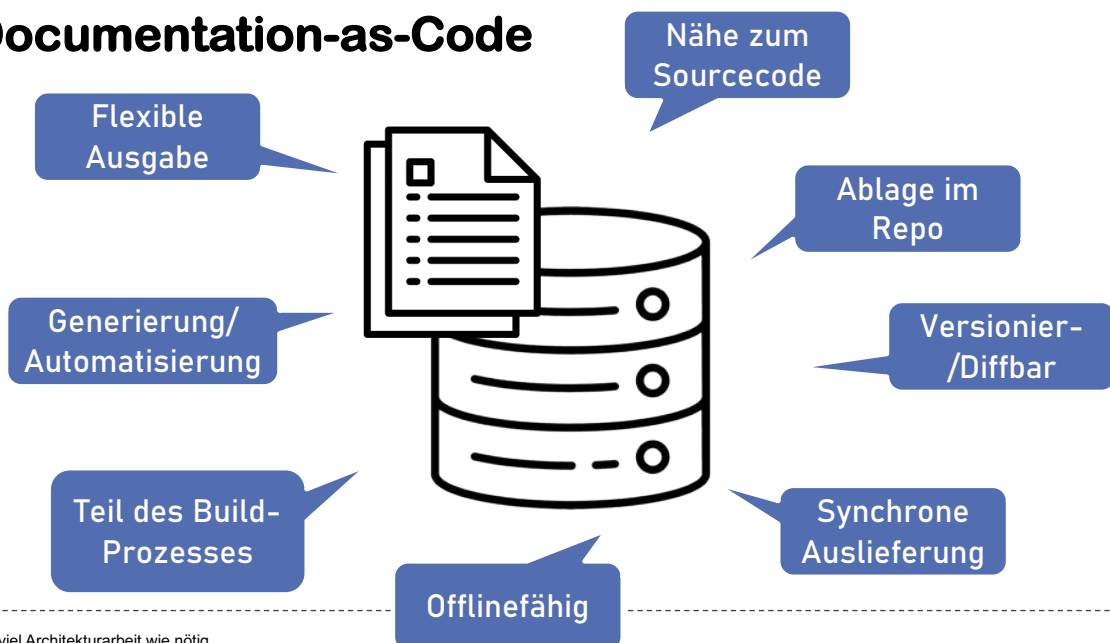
ocumentation-as-Code

Nähe zum Sourcecode

Flexible Ausgabe

Ablage im Repo

Generierung/ Automatisierung

Versionier- /Diffbar

Teil des Build-Prozesses

Synchrone Auslieferung

Offlinefähig

viel Architekturarbeit wie nötig